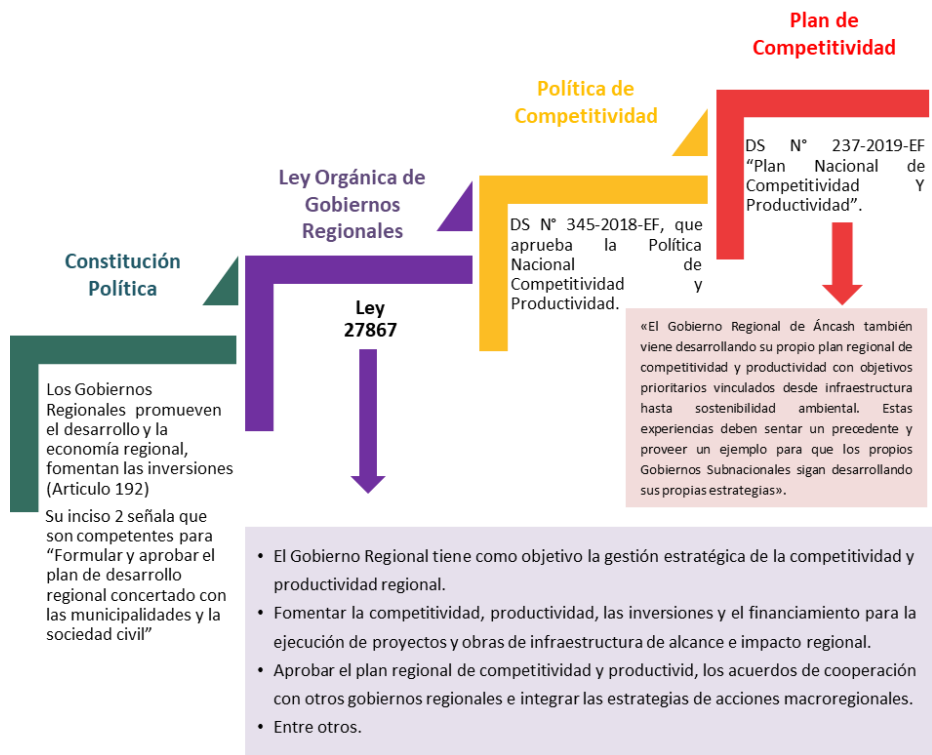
Plan de Competitividad

Política de Competitividad

Ley Orgánica de Gobiernos Regionales

Constitución Política

DS N° 237-2019-EF "Plan Nacional de Competitividad Y Productividad".

DS N° 345-2018-EF, que aprueba la Política Nacional de Competitividad y Productividad.

Ley 27867

Los Gobiernos Regionales promueven el desarrollo y la economía regional, fomentan las inversiones (Articulo 192)

Su inciso 2 señala que son competentes para "Formular y aprobar el plan de desarrollo regional concertado con las municipalidades y la sociedad civil"

«El Gobierno Regional de Áncash también viene desarrollando su propio plan regional de competitividad y productividad con objetivos prioritarios vinculados desde infraestructura hasta sostenibilidad ambiental. Estas experiencias deben sentar un precedente y proveer un ejemplo para que los propios Gobiernos Subnacionales sigan desarrollando sus propias estrategias».

- El Gobierno Regional tiene como objetivo la gestión estratégica de la competitividad y productividad regional.
- Fomentar la competitividad, productividad, las inversiones y el financiamiento para la ejecución de proyectos y obras de infraestructura de alcance e impacto regional.
- Aprobar el plan regional de competitividad y productivid, los acuerdos de cooperación con otros gobiernos regionales e integrar las estrategias de acciones macroregionales.
- Entre otros.